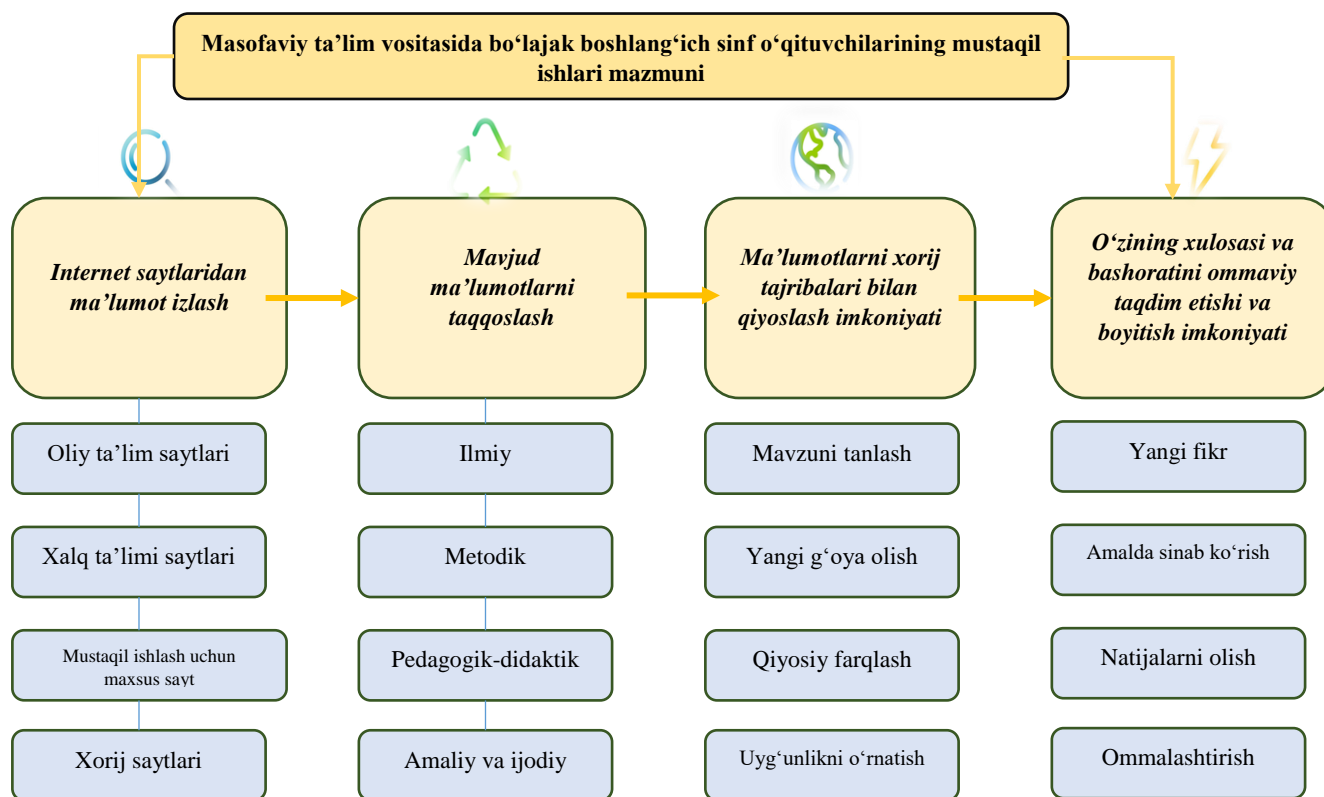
Masofaviy ta’lim vositasida bo‘lajak boshlang‘ich sinf o‘qituvchilarining mustaqil ishlari mazmuni

Internet saytlaridan ma’lumot izlash

Oliy ta’lim saytlari

Xalq ta’limi saytlari

Mustaqil ishlash uchun maxsus sayt

Xorij saytlari

Mavjud ma’lumotlarni taqqoslash

Ilmiy

Metodik

Pedagogik-didaktik

Amaliy va ijodiy

Ma’lumotlarni xorij tajribalari bilan qiyoslash imkoniyati

Mavzuni tanlash

Yangi g‘oya olish

Qiyosiy farqlash

Uyg‘unlikni o‘rnatish

O‘zining xulosasi va bashoratini ommaviy taqdim etishi va boyitish imkoniyati

Yangi fikr

Amalda sinab ko‘rish

Natijalarni olish

Ommalashtirish